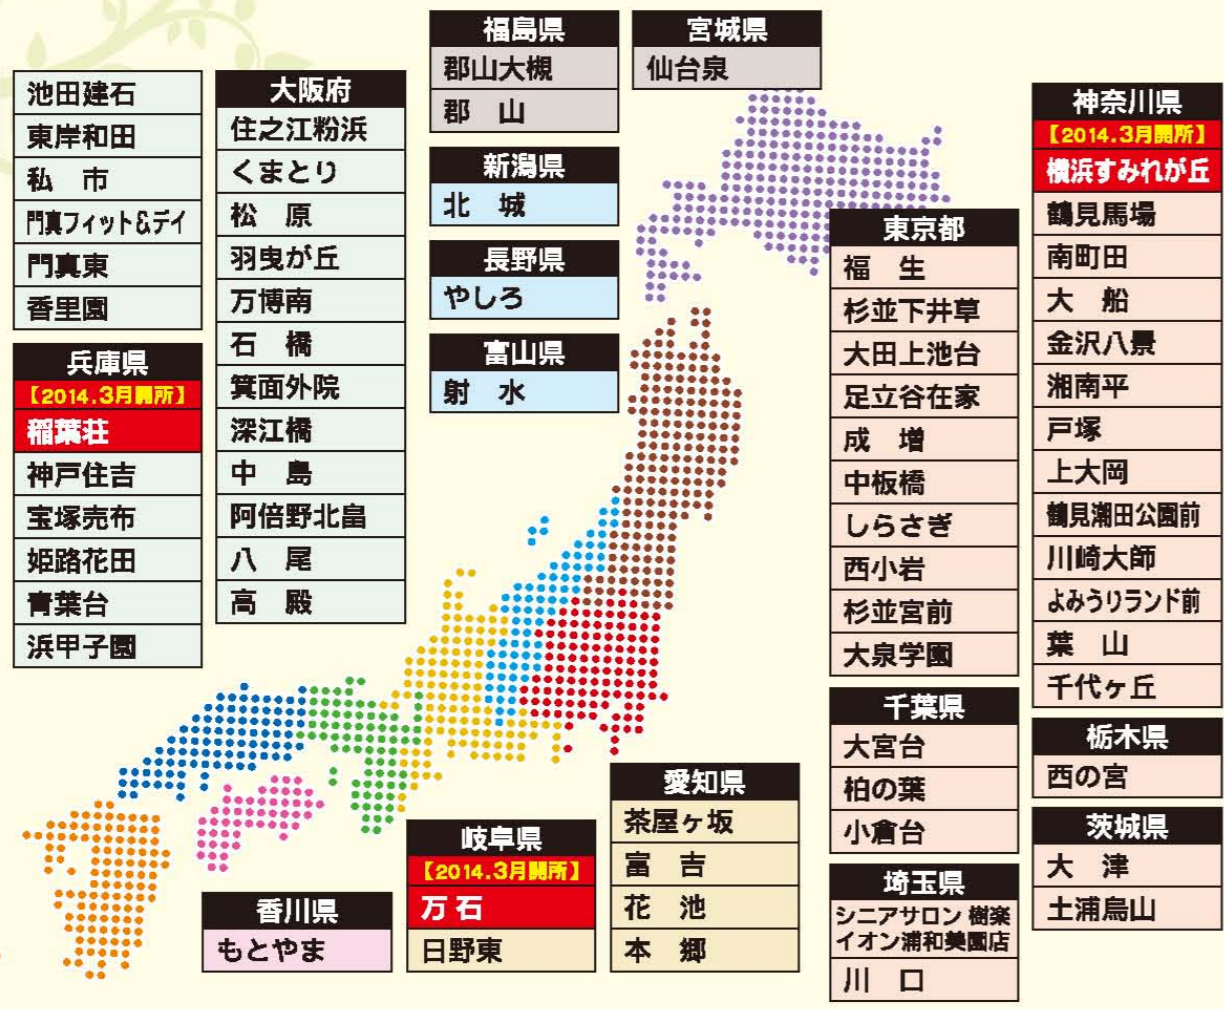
池田建石
東岸和田
私　市
門真フィット&デイ
門真東
香里園

大阪府
住之江粉浜
くまとり
松　原
羽曳が丘
万博南
石　橋
箕面外院
深江橋
中　島
阿倍野北畠
八　尾
高　殿

兵庫県
【2014.3月開所】
稲葉荘
神戸住吉
宝塚売布
姫路花田
青葉台
浜甲子園

福島県
郡山大槻
郡　山

宮城県
仙台泉

新潟県
北　城

長野県
やしろ

富山県
射　水

東京都
福　生
杉並下井草
大田上池台
足立谷在家
成　増
中板橋
しらさぎ
西小岩
杉並宮前
大泉学園

神奈川県
【2014.3月開所】
横浜すみれが丘
鶴見馬場
南町田
大　船
金沢八景
湘南平
戸塚
上大岡
鶴見潮田公園前
川崎大師
よみうりランド前
葉　山
千代ヶ丘

千葉県
大宮台
柏の葉
小倉台

栃木県
西の宮

茨城県
大　津
土浦烏山

埼玉県
シニアサロン 樹楽 イオン浦和美園店
川　口

愛知県
茶屋ヶ坂
富　吉
花　池
本　郷

岐阜県
【2014.3月開所】
万 石
日野東

香川県
もとやま